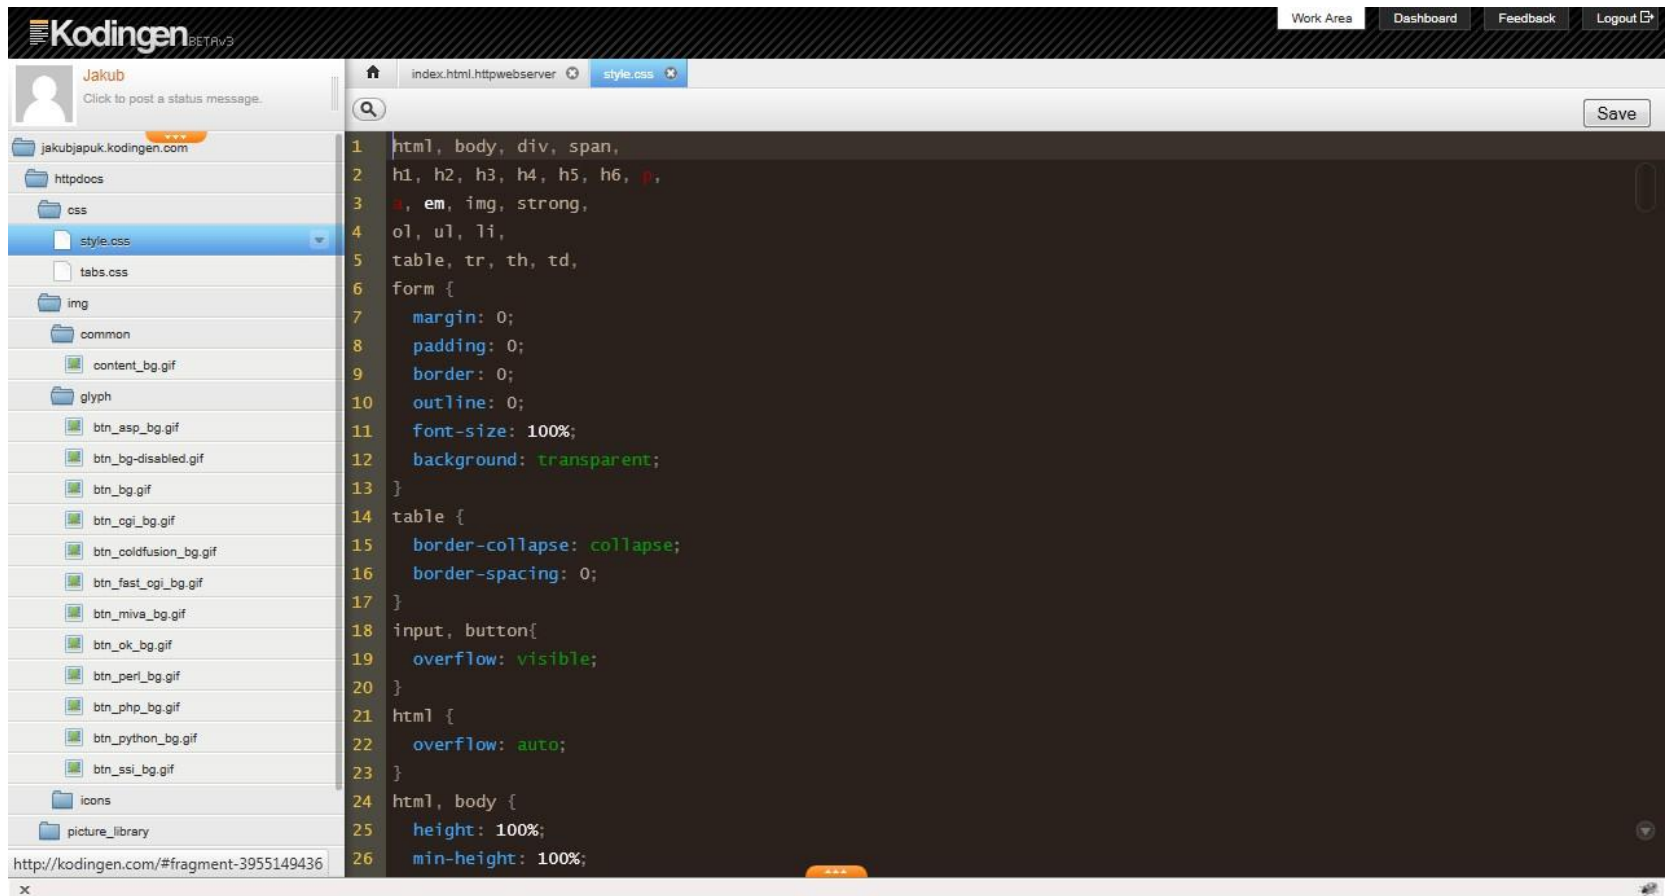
Kodingen BETA v3

Work Area | Dashboard | Feedback | Logout

Jakub
Click to post a status message.

jakubjapuk.kodingen.com
httpdocs
css
style.css
tabs.css
img
common
content_bg.gif
glyph
btn_asp_bg.gif
btn_bg-disabled.gif
btn_bg.gif
btn_cgi_bg.gif
btn_coldfusion_bg.gif
btn_fast_cgi_bg.gif
btn_miva_bg.gif
btn_ok_bg.gif
btn_perl_bg.gif
btn_php_bg.gif
btn_python_bg.gif
btn_ssi_bg.gif
icons
picture_library

http://kodingen.com/#fragment-3955149436

index.html.httpwebserver
style.css

Save

1 html, body, div, span,
2 h1, h2, h3, h4, h5, h6, p,
3 a, em, img, strong,
4 ol, ul, li,
5 table, tr, th, td,
6 form {
7 margin: 0;
8 padding: 0;
9 border: 0;
10 outline: 0;
11 font-size: 100%;
12 background: transparent;
13 }
14 table {
15 border-collapse: collapse;
16 border-spacing: 0;
17 }
18 input, button{
19 overflow: visible;
20 }
21 html {
22 overflow: auto;
23 }
24 html, body {
25 height: 100%;
26 min-height: 100%;